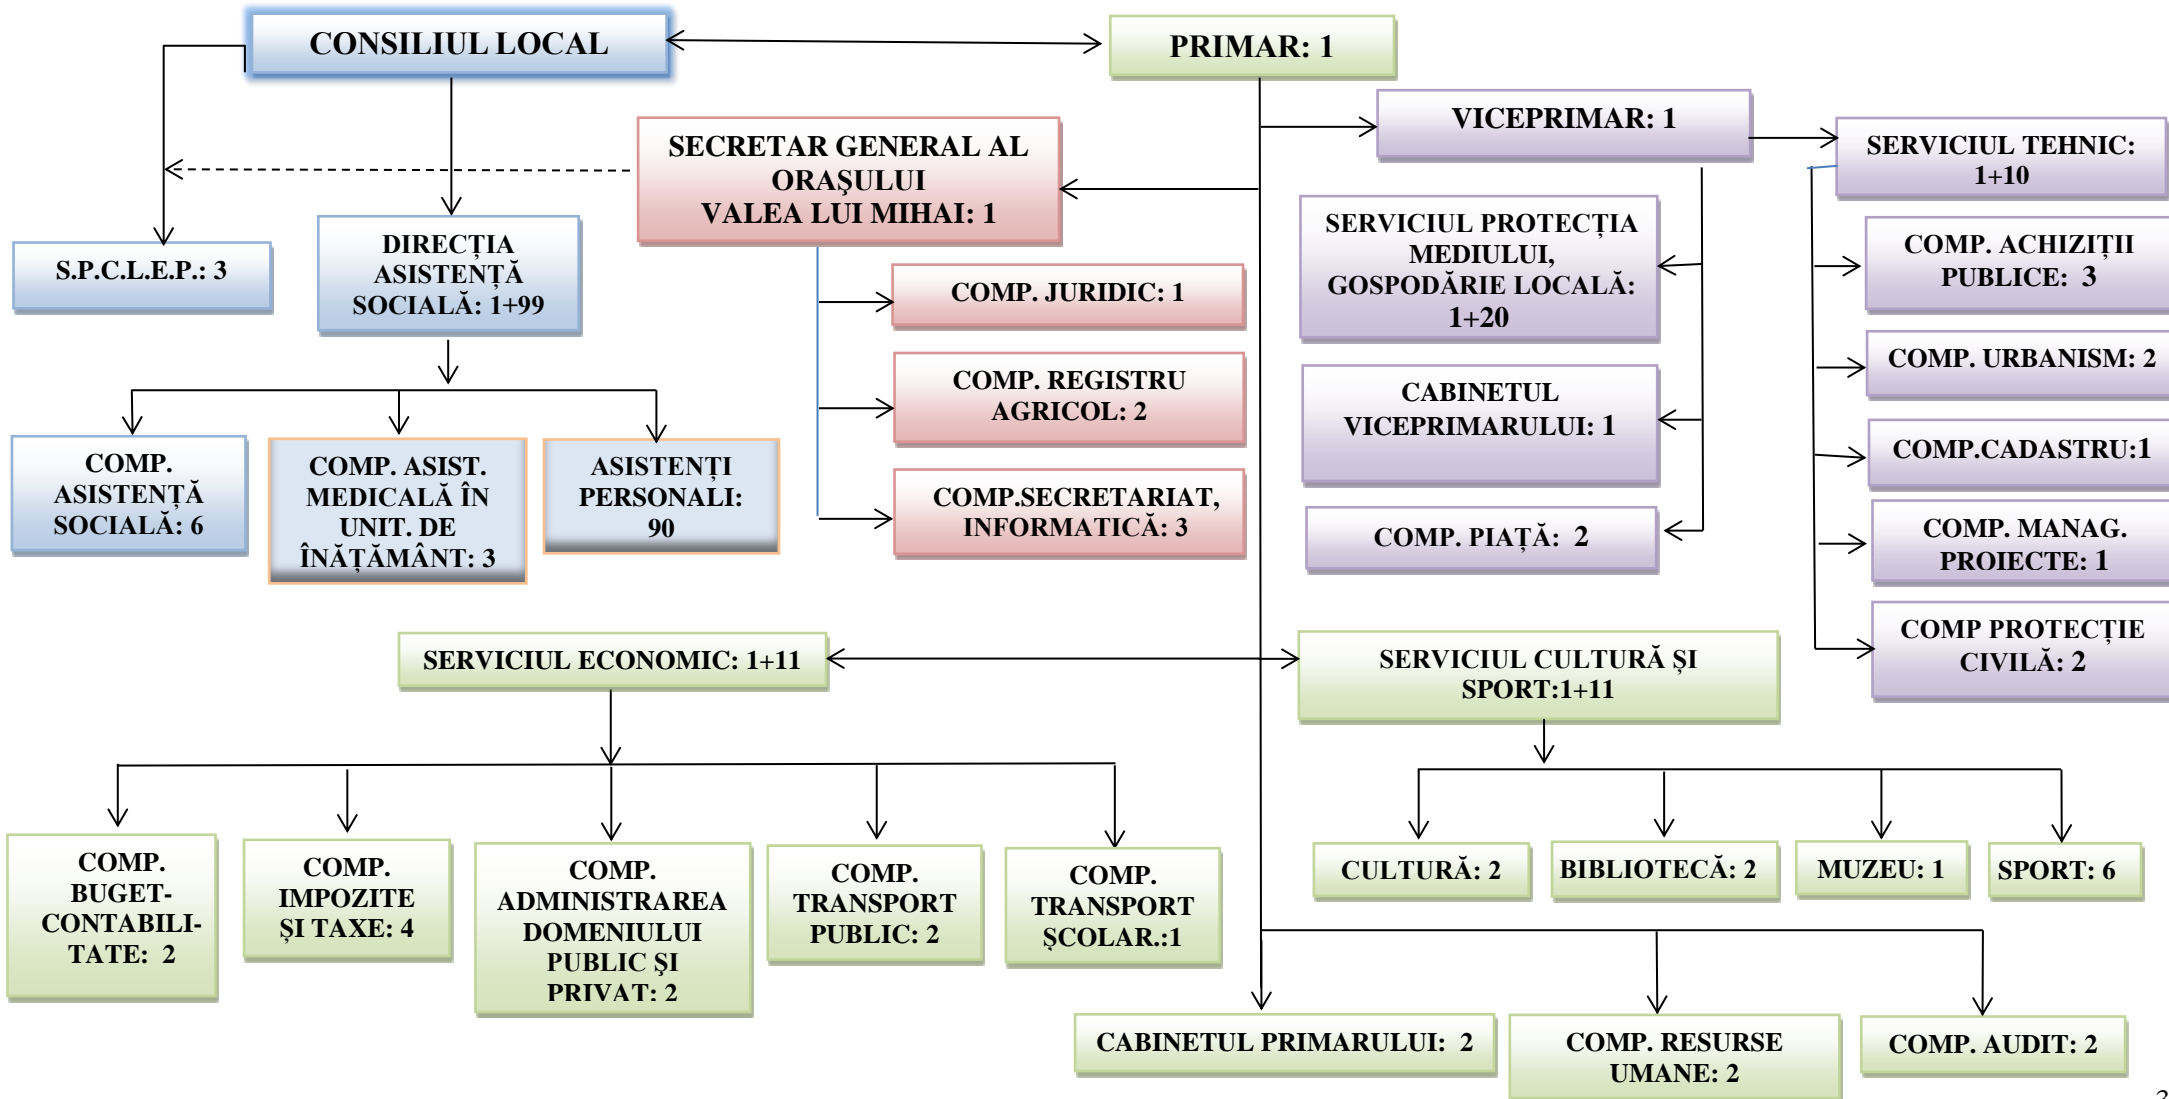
CONSILIUL LOCAL

PRIMAR: 1

VICEPRIMAR: 1

SECRETAR GENERAL AL ORAŞULUI VALEA LUI MIHAI: 1

SERVICIUL TEHNIC: 1+10

S.P.C.L.E.P.: 3

DIRECȚIA ASISTENȚĂ SOCIALĂ: 1+99

SERVICIUL PROTECȚIA MEDIULUI, GOSPODĂRIE LOCALĂ: 1+20

COMP. ACHIZIȚII PUBLICE: 3

COMP. JURIDIC: 1

COMP. URBANISM: 2

COMP. REGISTRU AGRICOL: 2

CABINETUL VICEPRIMARULUI: 1

COMP.CADASTRU:1

COMP. ASISTENȚĂ SOCIALĂ: 6

COMP. ASIST. MEDICALĂ ÎN UNIT. DE ÎNĂȚĂMÂNT: 3

ASISTENȚI PERSONALI: 90

COMP.SECRETARIAT, INFORMATICĂ: 3

COMP. PIAȚĂ: 2

COMP. MANAG. PROIECTE: 1

COMP PROTECȚIE CIVILĂ: 2

SERVICIUL ECONOMIC: 1+11

SERVICIUL CULTURĂ ȘI SPORT:1+11

COMP. BUGET-CONTABILITATE: 2

COMP. IMPOZITE ȘI TAXE: 4

COMP. ADMINISTRAREA DOMENIULUI PUBLIC ȘI PRIVAT: 2

COMP. TRANSPORT PUBLIC: 2

COMP. TRANSPORT ȘCOLAR.:1

CULTURĂ: 2

BIBLIOTECĂ: 2

MUZEU: 1

SPORT: 6

CABINETUL PRIMARULUI: 2

COMP. RESURSE UMANE: 2

COMP. AUDIT: 2

3